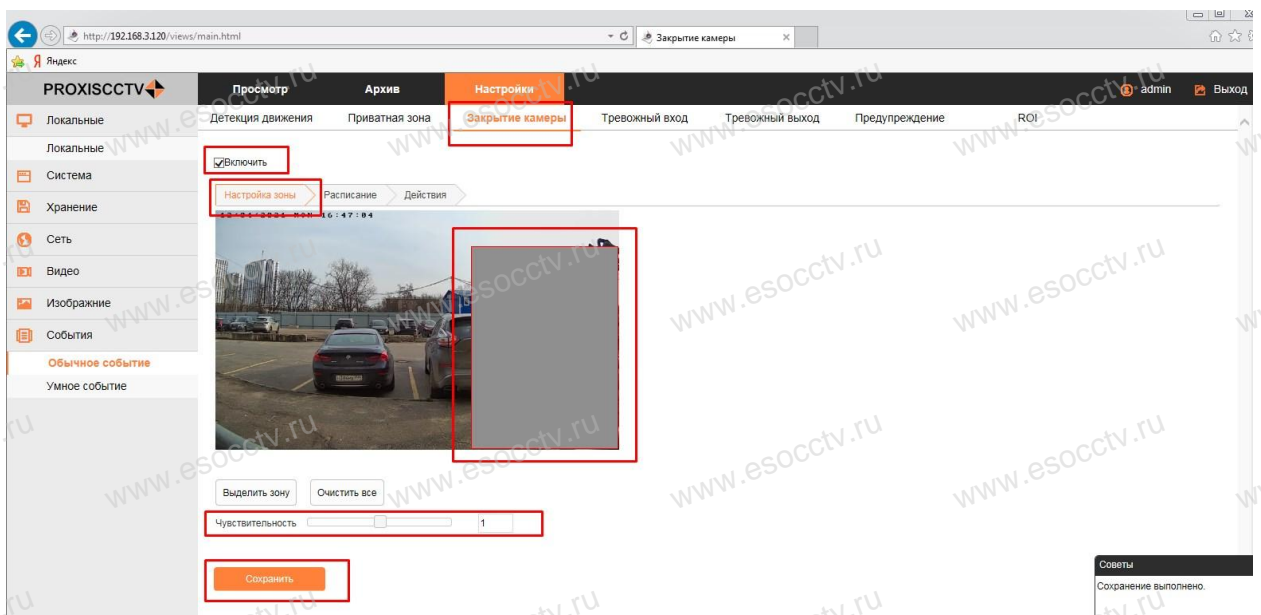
http://192.168.3.120/views/main.html

Закрытие камеры

Яндекс

PROXISCCTV

Просмотр

Архив

Настройки

admin

Выход

Локальные

Локальные

Система

Хранение

Сеть

Видео

Изображние

События

Обычное событие

Умное событие

Детекция движения

Приватная зона

Закрытие камеры

Тревожный вход

Тревожный выход

Предупреждение

ROI

Включить

Настройка зоны

Расписание

Действия

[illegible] 16:47:04

Выделить зону

Очистить все

Чувствительность

1

Сохранить

Советы

Сохранение выполнено.

www.esocctv.ru